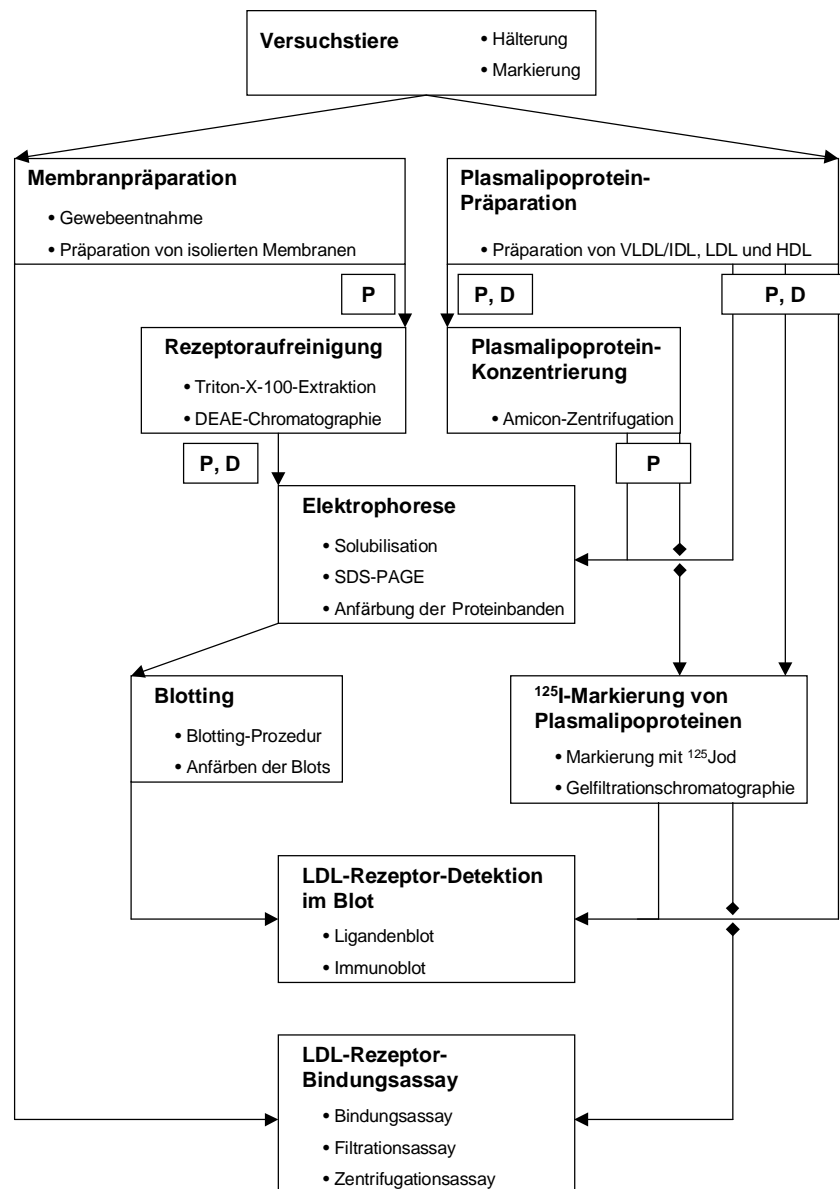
Versuchstiere
• Hälterung
• Markierung

Membranpräparation
• Gewebeentnahme
• Präparation von isolierten Membranen

Plasmalipoprotein-Präparation
• Präparation von VLDL/IDL, LDL und HDL

P

P, D

P, D

Rezeptoraufreinigung
• Triton-X-100-Extraktion
• DEAE-Chromatographie

Plasmalipoprotein-Konzentrierung
• Amicon-Zentrifugation

P, D

P

Elektrophorese
• Solubilisation
• SDS-PAGE
• Anfärbung der Proteinbanden

Blotting
• Blotting-Prozedur
• Anfärben der Blots

$^{125}$I-Markierung von Plasmalipoproteinen
• Markierung mit $^{125}$Jod
• Gelfiltrationschromatographie

LDL-Rezeptor-Detektion im Blot
• Ligandenblot
• Immunoblot

LDL-Rezeptor-Bindungsassay
• Bindungsassay
• Filtrationsassay
• Zentrifugationsassay